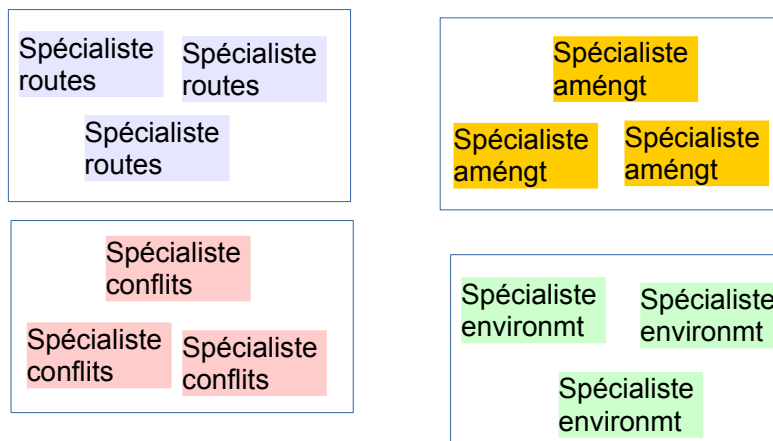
Spécialiste routes

Spécialiste routes

Spécialiste routes

Spécialiste améngt

Spécialiste améngt

Spécialiste améngt

Spécialiste conflits

Spécialiste conflits

Spécialiste conflits

Spécialiste environmt

Spécialiste environmt

Spécialiste environmt